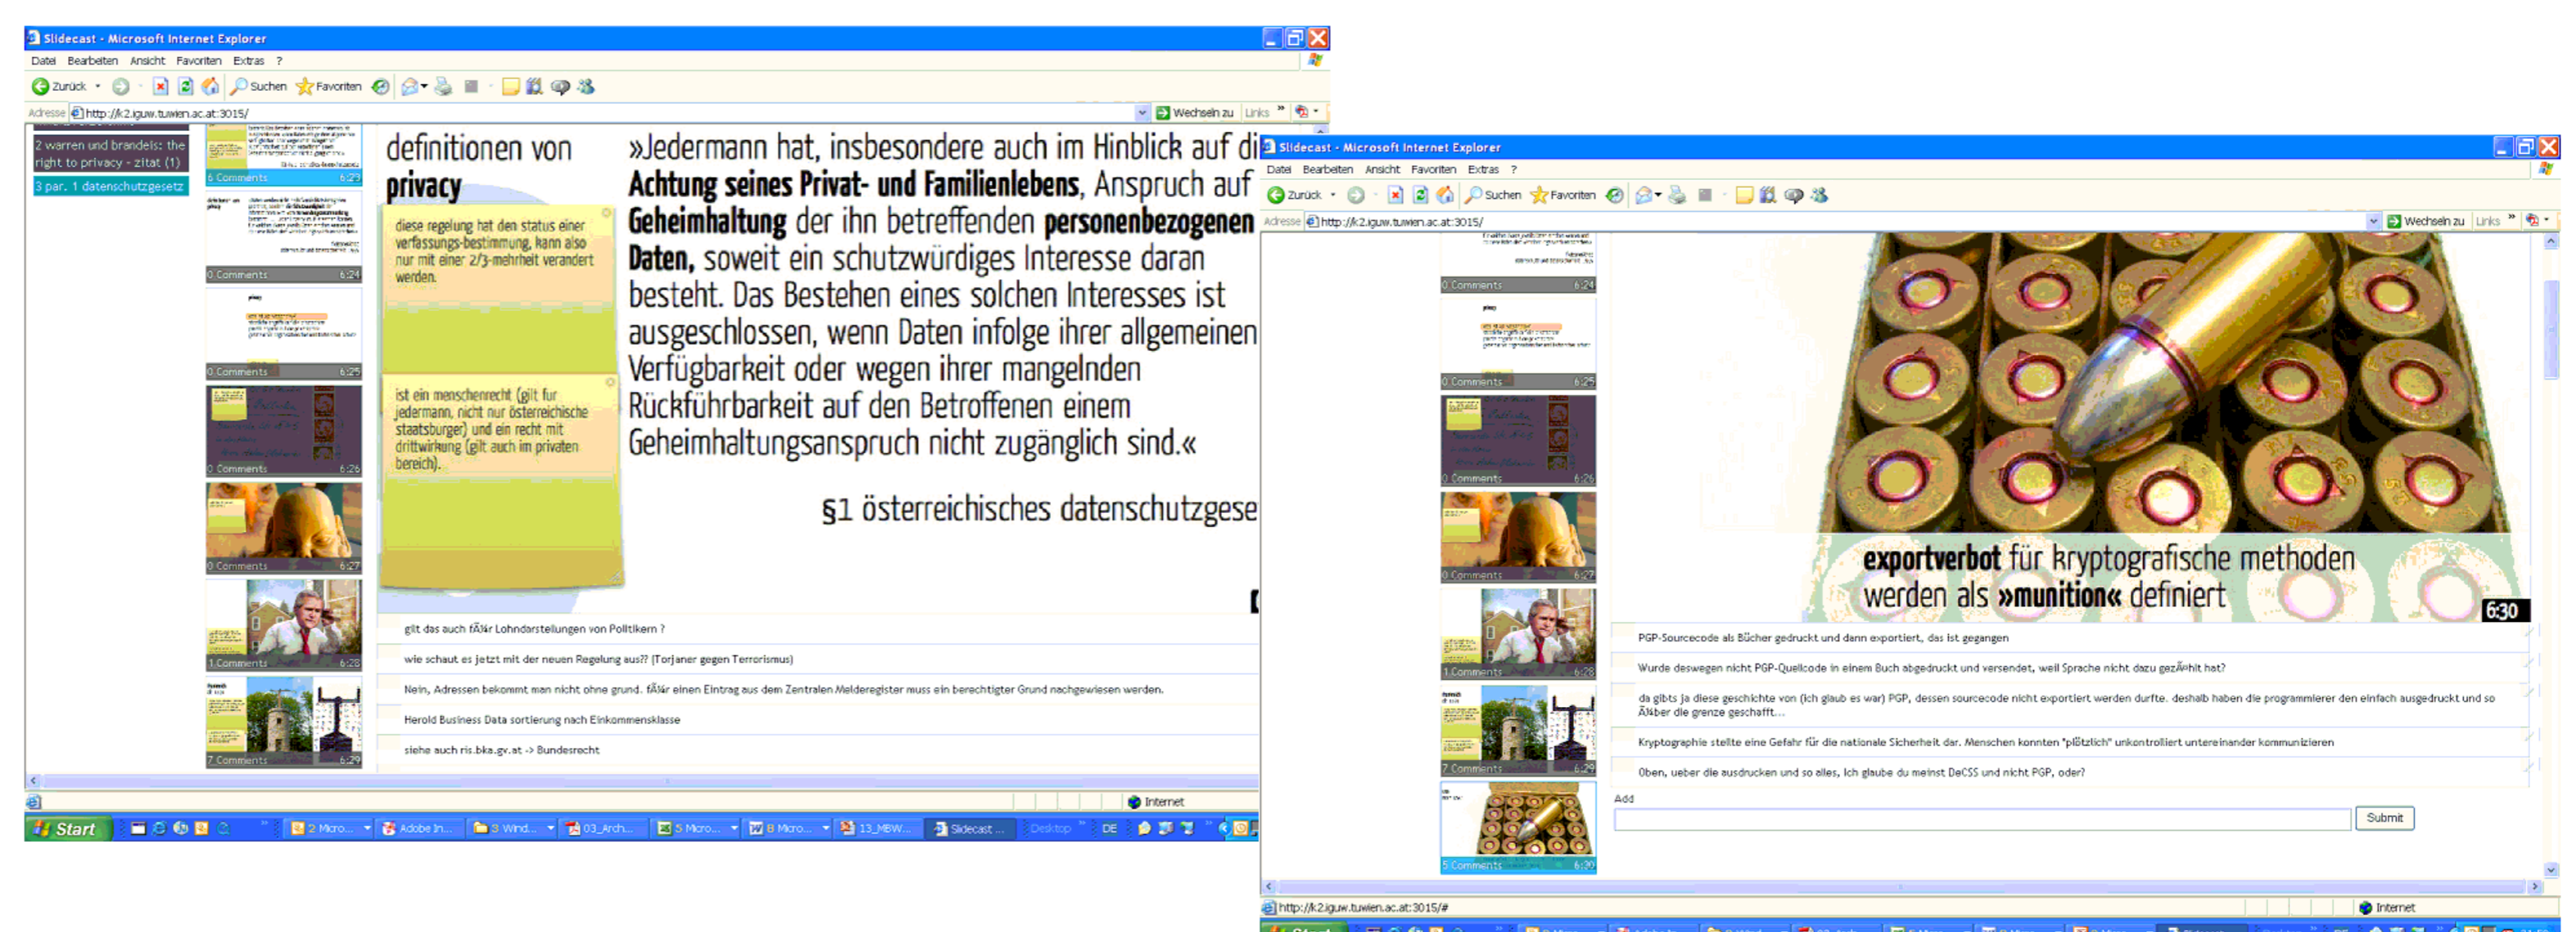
Slidecast - Microsoft Internet Explorer

Datei Bearbeiten Ansicht Favoriten Extras ?

Zurück Suchen Favoriten

Adresse http://k2.iguw.tuwien.ac.at:3015/ Wechseln zu Links

2 warren und brandeis: the right to privacy - zitat (1)

3 par. 1 datenschutzgesetz

6 Comments 6:23

0 Comments 6:24

0 Comments 6:25

0 Comments 6:26

0 Comments 6:27

1 Comments 6:28

7 Comments 6:29

definitionen von privacy

diese regelung hat den status einer verfassungs-bestimmung, kann also nur mit einer 2/3-mehrheit verändert werden.

ist ein menschenrecht (gilt für jedermann, nicht nur österreichische staatsbürger) und ein recht mit drittwirkung (gilt auch im privaten bereich).

»Jedermann hat, insbesondere auch im Hinblick auf di Achtung seines Privat- und Familienlebens, Anspruch auf Geheimhaltung der ihn betreffenden personenbezogenen Daten, soweit ein schutzwürdiges Interesse daran besteht. Das Bestehen eines solchen Interesses ist ausgeschlossen, wenn Daten infolge ihrer allgemeinen Verfügbarkeit oder wegen ihrer mangelnden Rückführbarkeit auf den Betroffenen einem Geheimhaltungsanspruch nicht zugänglich sind.«

§1 österreichisches datenschutzgese

gilt das auch fÃ¼r Lohndarstellungen von Politikern ?

wie schaut es jetzt mit der neuen Regelung aus?? (Torjaner gegen Terrorismus)

Nein, Adressen bekommt man nicht ohne grund. fÃ¼r einen Eintrag aus dem Zentralen Melderegister muss ein berechtigter Grund nachgewiesen werden.

Herold Business Data sortierung nach Einkommensklasse

siehe auch ris.bka.gv.at -> Bundesrecht

Internet

Start 2 Micro... Adobe In... 3 Wind... 03_Arch... 5 Micro... 8 Micro... 13_MBW... Slidecast ... Desktop DE

Slidecast - Microsoft Internet Explorer

Datei Bearbeiten Ansicht Favoriten Extras ?

Zurück Suchen Favoriten

Adresse http://k2.iguw.tuwien.ac.at:3015/ Wechseln zu Links

0 Comments 6:24

0 Comments 6:25

0 Comments 6:26

0 Comments 6:27

1 Comments 6:28

7 Comments 6:29

5 Comments 6:30

exportverbot für kryptografische methoden werden als »munition« definiert

6:30

PGP-Sourcecode als Bücher gedruckt und dann exportiert, das ist gegangen

Wurde deswegen nicht PGP-Quellcode in einem Buch abgedruckt und versendet, weil Sprache nicht dazu gezÃ¤hlt hat?

da gibts ja diese geschichte von (ich glaub es war) PGP, dessen sourcecode nicht exportiert werden durfte. deshalb haben die programmierer den einfach ausgedruckt und so Ã¼ber die grenze geschafft...

Kryptographie stellte eine Gefahr für die nationale Sicherheit dar. Menschen konnten "plötzlich" unkontrolliert untereinander kommunizieren

Oben, ueber die ausdrucken und so alles, Ich glaube du meinst DeCSS und nicht PGP, oder?

Add

Submit

http://k2.iguw.tuwien.ac.at:3015/#

Internet